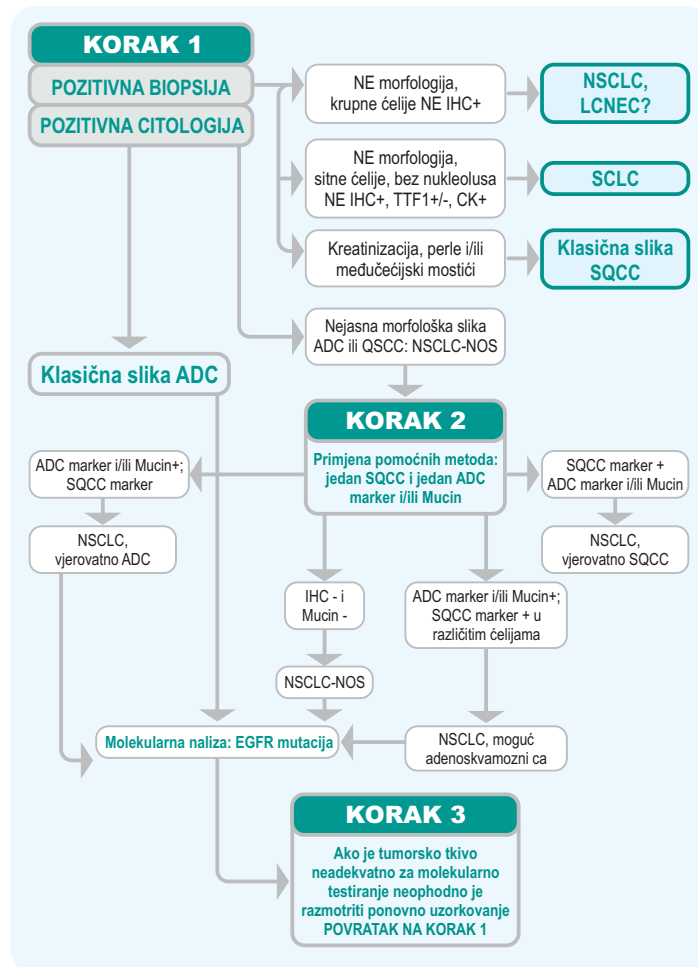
KORAK 1

POZITIVNA BIOPSIJA

POZITIVNA CITOLOGIJA

NE morfologija, krupne ćelije NE IHC+

NSCLC, LCNEC?

NE morfologija, sitne ćelije, bez nukleolusa NE IHC+, TTF1+/-, CK+

SCLC

Kreatinizacija, perle i/ili međućećijski mostići

Klasična slika SQCC

Nejasna morfološka slika ADC ili QSCC: NSCLC-NOS

Klasična slika ADC

KORAK 2

Primjena pomoćnih metoda: jedan SQCC i jedan ADC marker i/ili Mucin

ADC marker i/ili Mucin+; SQCC marker

SQCC marker + ADC marker i/ili Mucin

NSCLC, vjerovatno ADC

NSCLC, vjerovatno SQCC

IHC - i Mucin -

ADC marker i/ili Mucin+; SQCC marker + u različitim ćelijama

NSCLC-NOS

Molekularna naliza: EGFR mutacija

NSCLC, moguć adenoskvamozni ca

KORAK 3

Ako je tumorsko tkivo neadekvatno za molekularno testiranje neophodno je razmotriti ponovno uzorkovanje POVRATAK NA KORAK 1